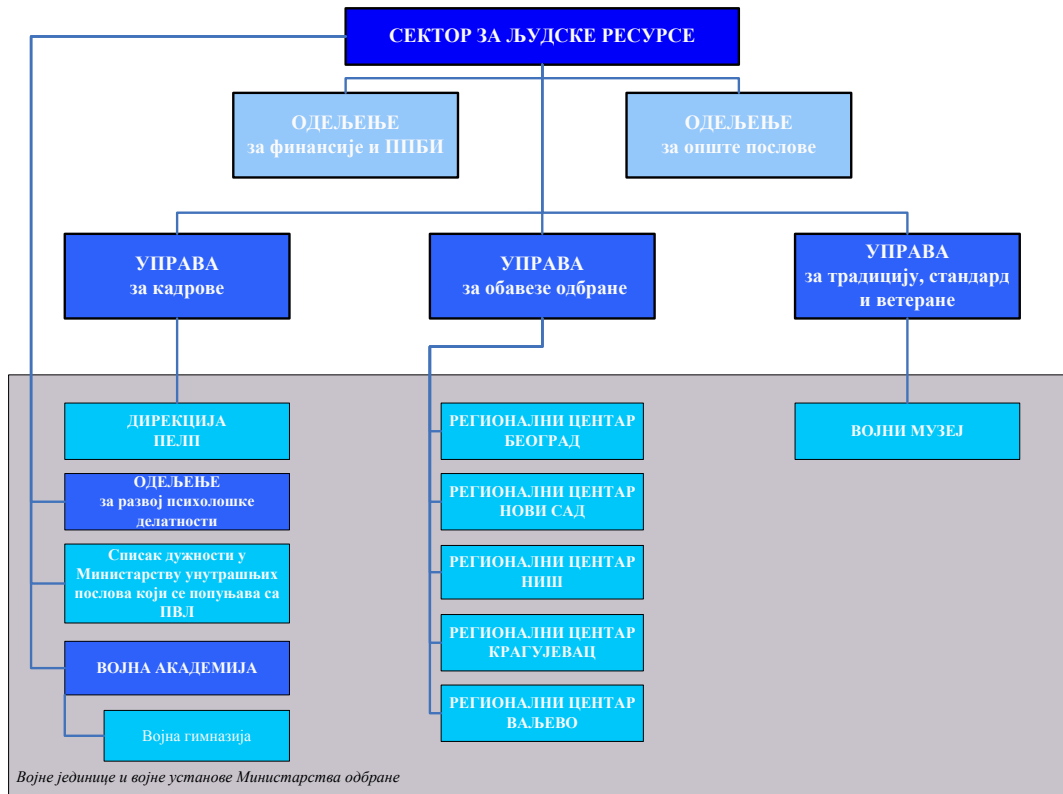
СЕКТОР ЗА ЉУДСКЕ РЕСУРСЕ

ОДЕЉЕЊЕ
за финансије и ППБИ

ОДЕЉЕЊЕ
за опште послове

УПРАВА
за кадрове

УПРАВА
за обавезе одбране

УПРАВА
за традицију, стандард и ветеране

ДИРЕКЦИЈА
ПЕЛП

ОДЕЉЕЊЕ
за развој психолошке делатности

Списак дужности у Министарству унутрашњих послова који се попуњава са ПВЛ

ВОЈНА АКАДЕМИЈА

Vojna гимназија

РЕГИОНАЛНИ ЦЕНТАР
БЕОГРАД

РЕГИОНАЛНИ ЦЕНТАР
НОВИ САД

РЕГИОНАЛНИ ЦЕНТАР
НИШ

РЕГИОНАЛНИ ЦЕНТАР
КРАГУЈЕВАЦ

РЕГИОНАЛНИ ЦЕНТАР
ВАЉЕВО

ВОЈНИ МУЗЕЈ

Војне јединице и војне установе Министарства одбране